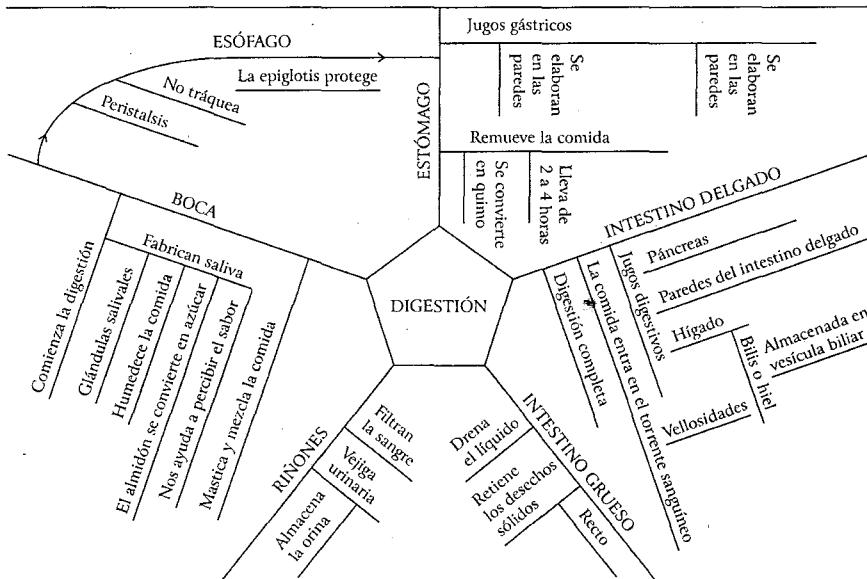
DIGESTIÓN

BOCA
Comienza la digestión
Fabrican saliva
Glándulas salivales
Humedece la comida
El almidón se convierte en azúcar
Nos ayuda a percibir el sabor
Mastica y mezcla la comida

ESÓFAGO
La epiglotis protege
No tráquea
Peristalsis

ESTÓMAGO
Jugos gástricos
Se elaboran en las paredes
Se elaboran en las paredes
Remueve la comida
Se convierte en quimo
Lleva de 2 a 4 horas

INTESTINO DELGADO
Jugos digestivos
Páncreas
Paredes del intestino delgado
Hígado
Bilis o hiel
Almacenada en vesícula biliar
Vellosidades
Digestión completa
La comida entra en el torrente sanguíneo

INTESTINO GRUESO
Drena el líquido
Retiene los desechos sólidos
Recto

RIÑONES
Filtran la sangre
Vejiga urinaria
Almacena la orina